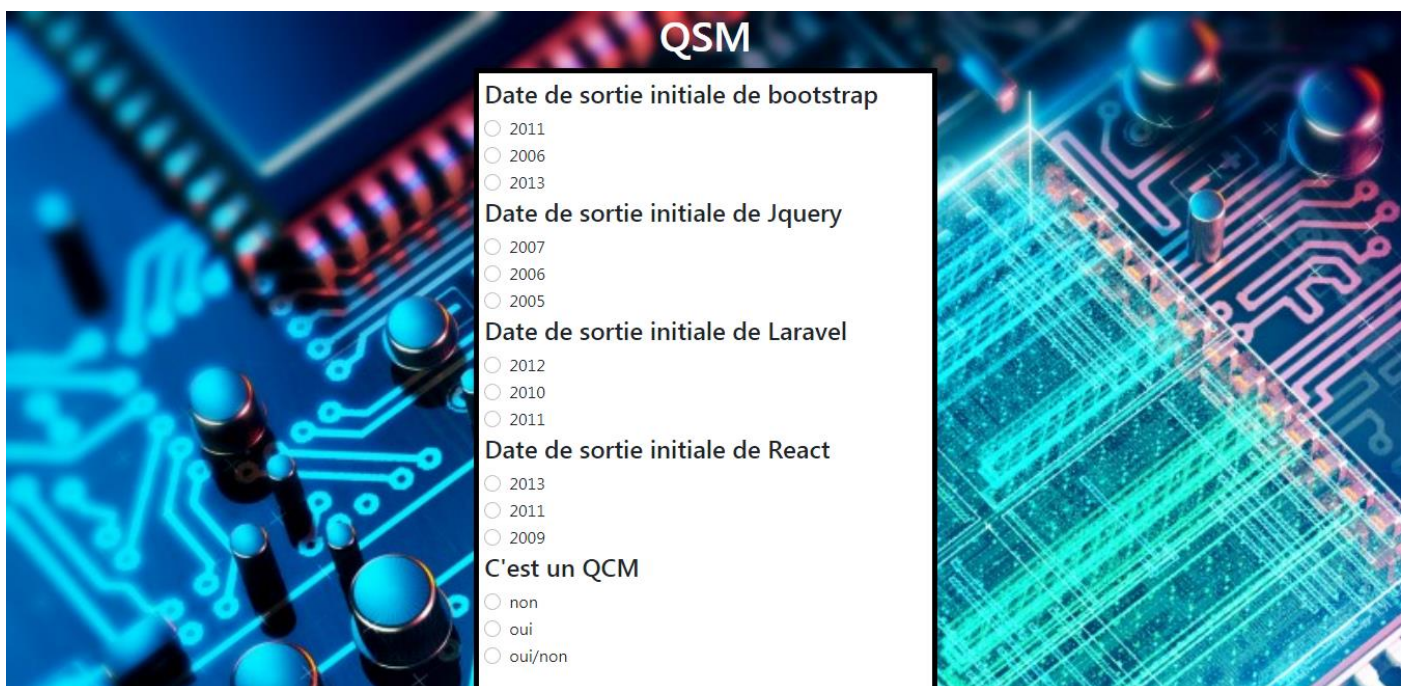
QSM

Date de sortie initiale de bootstrap

2011
2006
2013

Date de sortie initiale de Jquery

2007
2006
2005

Date de sortie initiale de Laravel

2012
2010
2011

Date de sortie initiale de React

2013
2011
2009

C'est un QCM

non
oui
oui/non